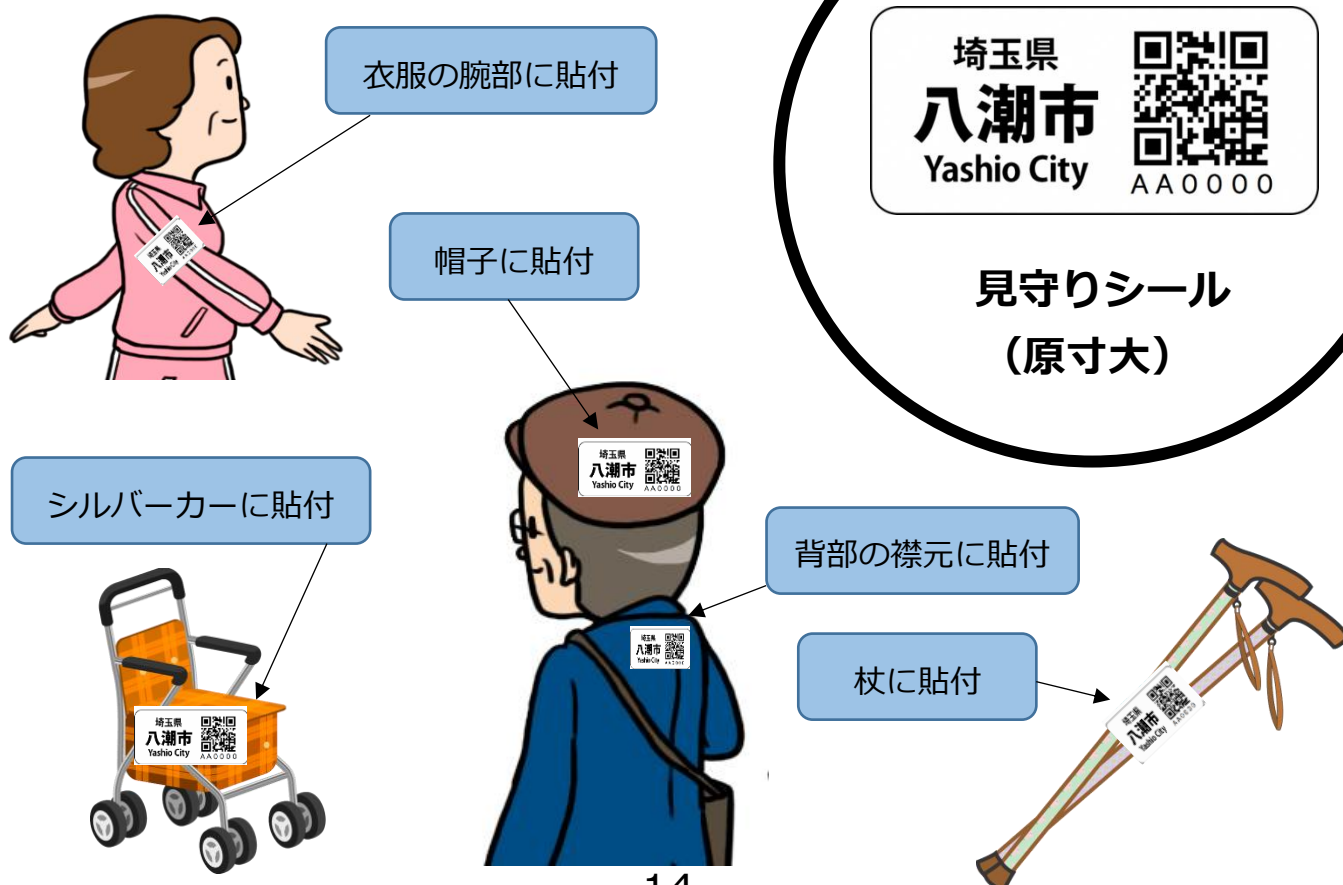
衣服の腕部に貼付

埼玉県
八潮市
Yashio City
AA0000

見守りシール
（原寸大）

帽子に貼付

埼玉県
八潮市
Yashio City
AA0000

シルバーカーに貼付

背部の襟元に貼付

杖に貼付

埼玉県
八潮市
Yashio City
AA0000

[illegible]